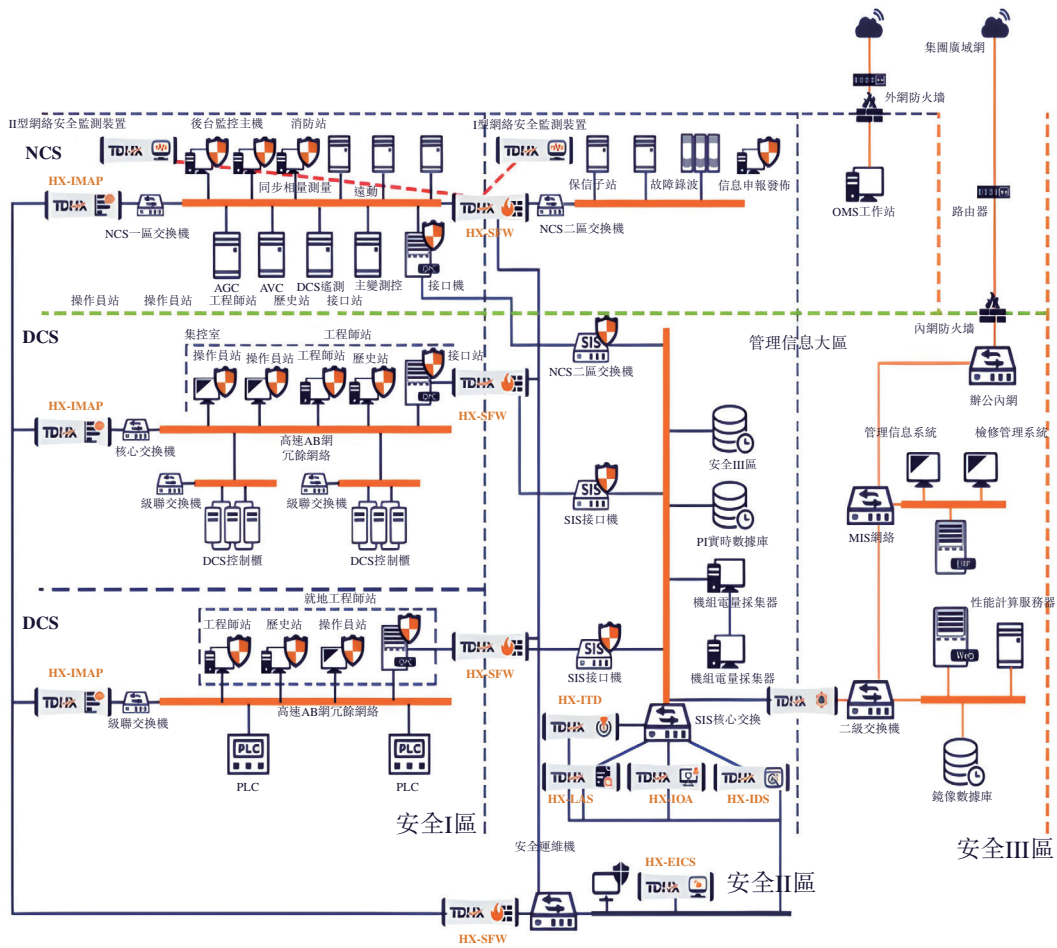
II型網絡安全監測裝置
後台監控主機
消防站
I型網絡安全監測裝置
NCS
TDHX
HX-IMAP
TDHX
同步相量測量
遠動
保信子站
故障錄波
信息申報發佈
NCS一區交換機
TDHX
HX-SFW
NCS二區交換機
AGC
工程師站
AVC
歷史站
DCS遙測
接口站
主變測控
接口機
操作員站
操作員站
外網防火牆
OMS工作站
集團廣域網
路由器
內網防火牆
DCS
集控室
工程師站
操作員站
操作員站
工程師站
歷史站
接口站
TDHX
HX-SFW
SIS
NCS二區交換機
管理信息大區
HX-IMAP
TDHX
核心交換機
高速AB網
冗餘網絡
級聯交換機
級聯交換機
DCS控制櫃
DCS控制櫃
SIS
SIS接口機
安全III區
PI實時數據庫
機組電量採集器
機組電量採集器
辦公內網
管理信息系統
檢修管理系統
MIS網絡
性能計算服務器
DCS
就地工程師站
工程師站
歷史站
操作員站
TDHX
HX-SFW
SIS
SIS接口機
HX-IMAP
TDHX
級聯交換機
高速AB網冗餘網絡
PLC
PLC
PLC
PLC
HX-ITD
TDHX
SIS核心交換
TDHX
二級交換機
TDHX
HX-LAS
TDHX
HX-IOA
TDHX
HX-IDS
鏡像數據庫
安全I區
安全III區
安全運維機
HX-EICS
TDHX
安全II區
TDHX
HX-SFW